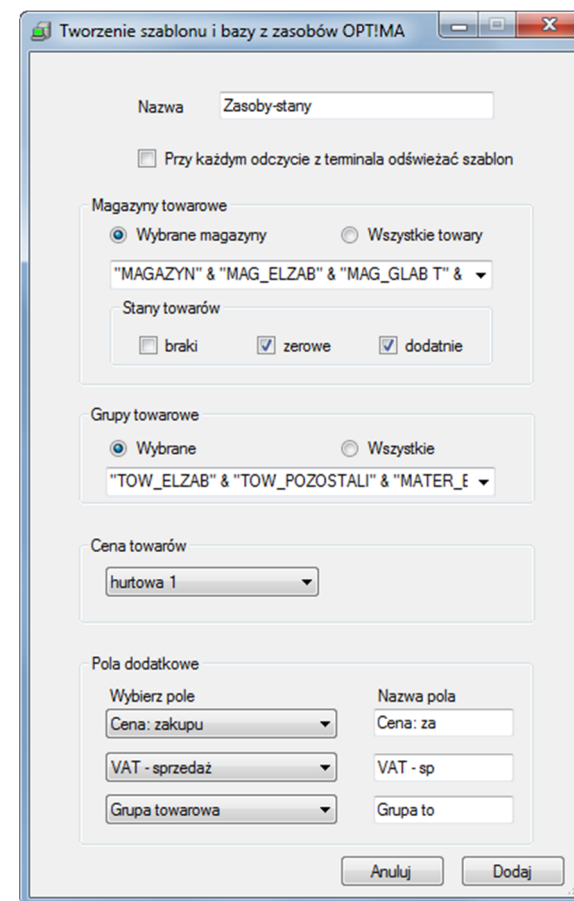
Tworzenie szablonu i bazy z zasobów OPT!MA

Nazwa Zasoby-stany

Przy każdym odczycie z terminala odświeżać szablon

Magazyny towarowe

Wybrane magazyny

Wszystkie towary

"MAGAZYN" & "MAG_ELZAB" & "MAG_GLAB T" &

Stany towarów

braki

zerowe

dodatnie

Grupy towarowe

Wybrane

Wszystkie

"TOW_ELZAB" & "TOW_POZOSTALI" & "MATER_E

Cena towarów

hurtowa 1

Pola dodatkowe

Wybierz pole

Nazwa pola

Cena: zakupu

Cena: za

VAT - sprzedaż

VAT - sp

Grupa towarowa

Grupa to

Anuluj

Dodaj